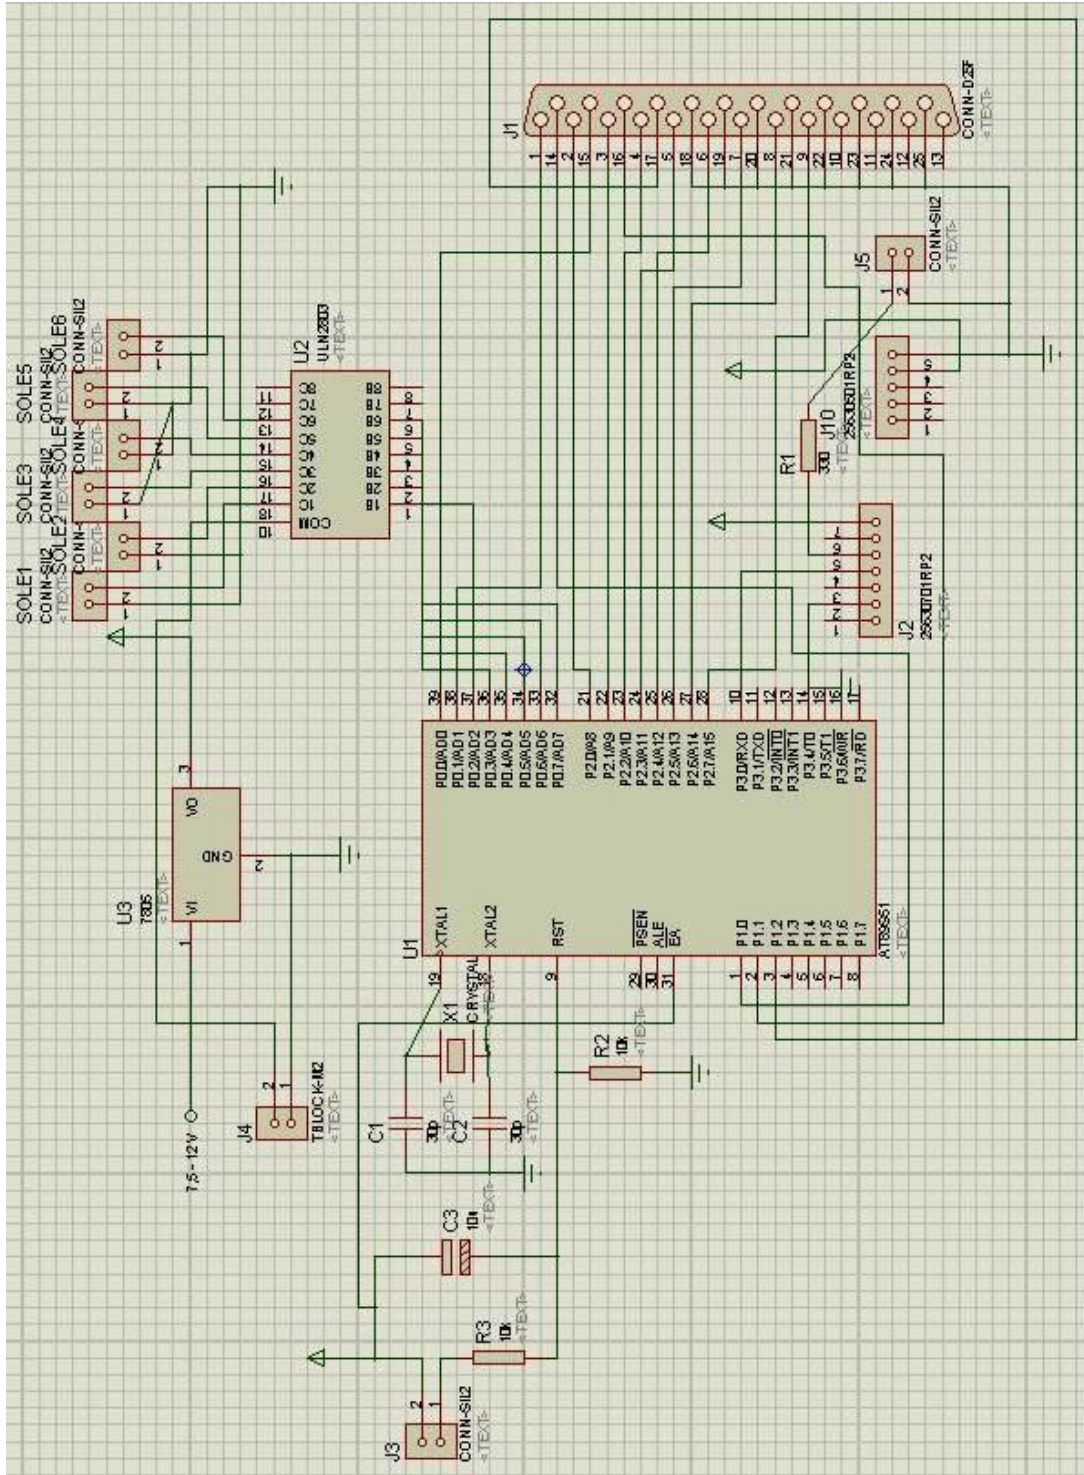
J1
CONN-D25F
<TEXT>
1 14 2 15 3 16 4 17 5 18 6 19 7 20 8 21 9 22 10 23 11 24 12 25 13

J5
CONN-SIL2
<TEXT>
1 2

SOLE1
CONN-SIL2
<TEXT>
SOLE2
CONN-SIL2
<TEXT>
SOLE3
CONN-SIL2
<TEXT>
SOLE4
CONN-SIL2
<TEXT>
SOLE5
CONN-SIL2
<TEXT>
SOLE6
CONN-SIL2
<TEXT>

U2
ULN2803
<TEXT>
1B 2B 3B 4B 5B 6B 7B 8B
1C 2C 3C 4C 5C 6C 7C 8C
COM
1 2 3 4 5 6 7 8
18 17 16 15 14 13 12 11 10

R1
330
<TEXT>
J10
2563D01RP2
<TEXT>

J2
2563D01RP2
<TEXT>

U3
7805
<TEXT>
VI
VO
GND
1 2 3

U1
XTAL1
XTAL2
RST
PSEN
ALE
EA
P1.0 P1.1 P1.2 P1.3 P1.4 P1.5 P1.6 P1.7
AT89S51
<TEXT>
P0.0/AD0 P0.1/AD1 P0.2/AD2 P0.3/AD3 P0.4/AD4 P0.5/AD5 P0.6/AD6 P0.7/AD7
P2.0/A8 P2.1/A9 P2.2/A10 P2.3/A11 P2.4/A12 P2.5/A13 P2.6/A14 P2.7/A15
P3.0/RXD P3.1/TXD P3.2/INT0 P3.3/INT1 P3.4/T0 P3.5/T1 P3.6/WR P3.7/RD
39 38 37 36 35 34 33 32
21 22 23 24 25 26 27 28
10 11 12 13 14 15 16 17
19 18 9 29 30 31
1 2 3 4 5 6 7 8

X1
CRYSTAL
<TEXT>

R2
10k
<TEXT>

C1
30p
<TEXT>
C2
30p
<TEXT>

J4
TBLOCK-M2
<TEXT>
2 1

7.5 - 12 V

C3
10u
<TEXT>

R3
10k
<TEXT>

J3
CONN-SIL2
<TEXT>
2 1